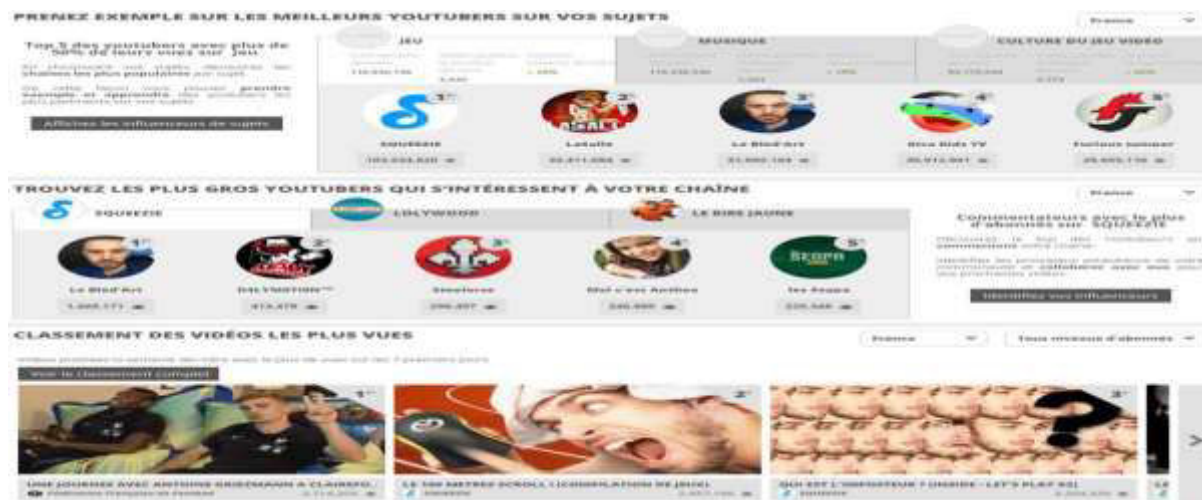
PRENEZ EXEMPLE SUR LES MEILLEURS YOUTUBERS SUR VOS SUJETS

France

Top 5 des youtubers avec plus de 50% de leurs vues sur Jeu

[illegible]

Affichez les influenceurs de sujets

JEU

MUSIQUE

CULTURE DU JEU VIDEO

SQUEEZIE

Lasalle

Le Bled'Art

Dino Ride TV

Furious Jumper

TROUVEZ LES PLUS GROS YOUTUBERS QUI S'INTÉRESSENT À VOTRE CHAÎNE

France

SQUEEZIE

LOLYWOOD

LE BIRD JAUNE

Commentateurs avec le plus d'abonnés sur SQUEEZIE

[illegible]

Identifiez vos influenceurs

Le Bled'Art

DALYNATION

Siouforce

Moi c'est Anthos

Les Sopra

CLASSEMENT DES VIDÉOS LES PLUS VUES

France

Tous niveaux d'abonnés

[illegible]

Voir le classement complet

UNE JOURNÉE AVEC ANTOINE GRIEZMANN À CLAIREFO...

LE 100 METRES SCROLL ( COMPILATION DE JEUX)

QUI EST L'IMPOSTEUR ? UNDIRE - LET'S PLAY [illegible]